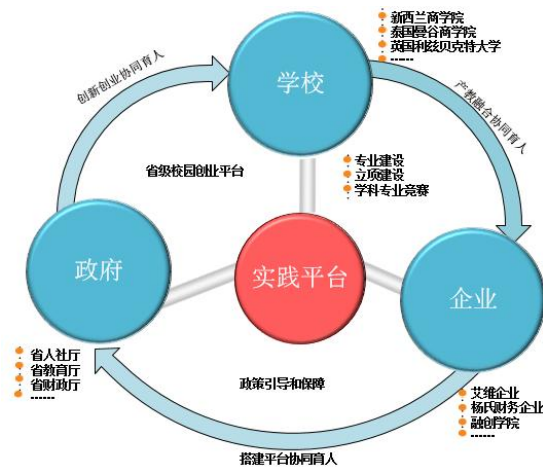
新西兰商学院
泰国曼谷商学院
英国利兹贝克特大学
……

创新创业协同育人

学校

产教融合协同育人

省级校园创业平台

专业建设
立项建设
学科专业竞赛

政府

实践平台

企业

省人社厅
省教育厅
省财政厅
……

政策引导和保障

艾维企业
杨氏财务企业
融创学院
……

搭建平台协同育人